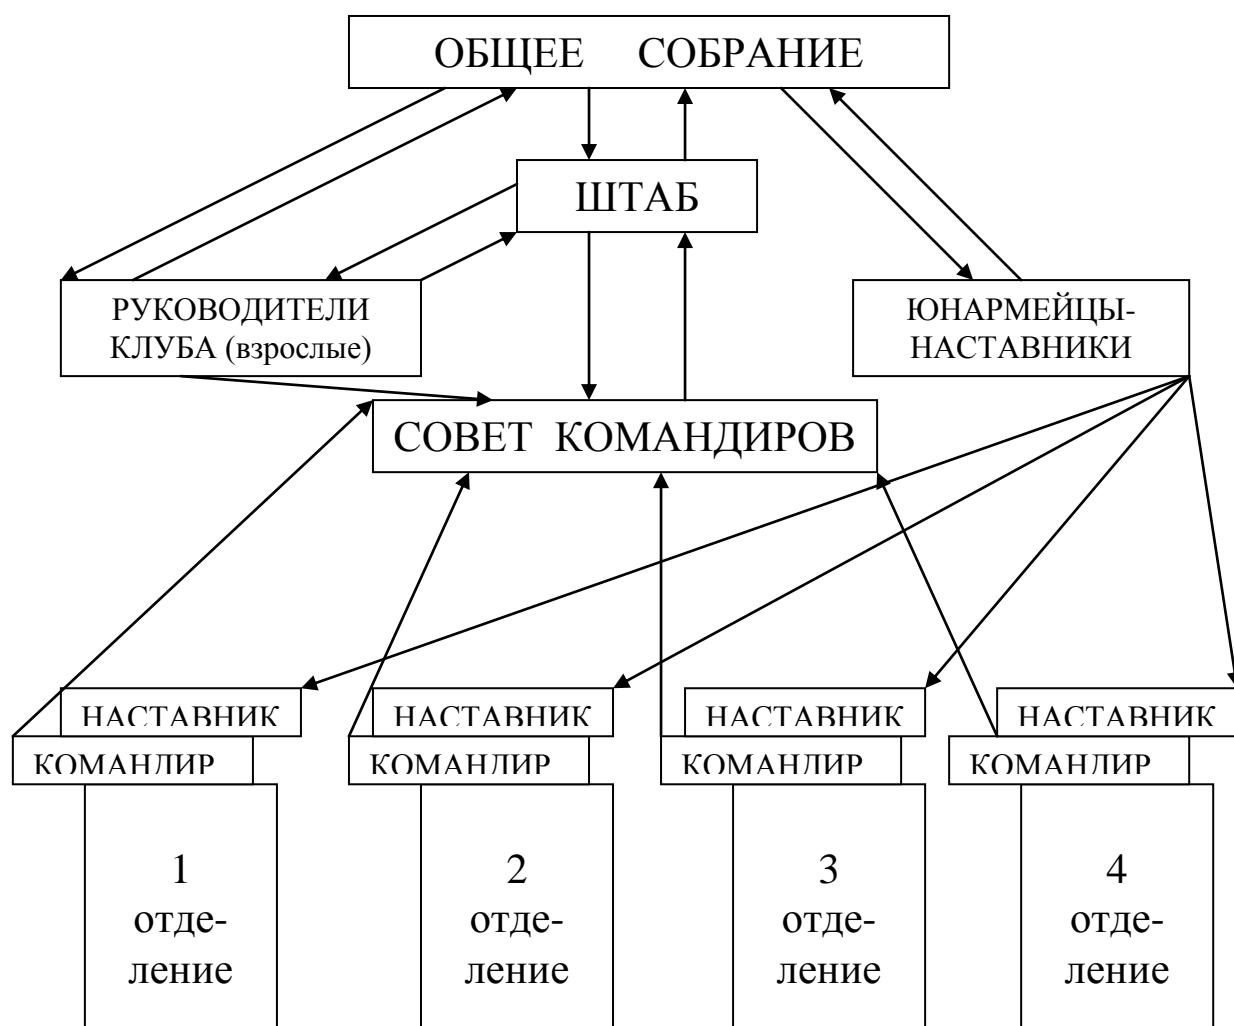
ОБЩЕЕ СОБРАНИЕ

ШТАБ

РУКОВОДИТЕЛИ КЛУБА (взрослые)

ЮНАРМЕЙЦЫ-НАСТАВНИКИ

СОВЕТ КОМАНДИРОВ

НАСТАВНИК
КОМАНДИР
1 отделение

НАСТАВНИК
КОМАНДИР
2 отделение

НАСТАВНИК
КОМАНДИР
3 отделение

НАСТАВНИК
КОМАНДИР
4 отделение